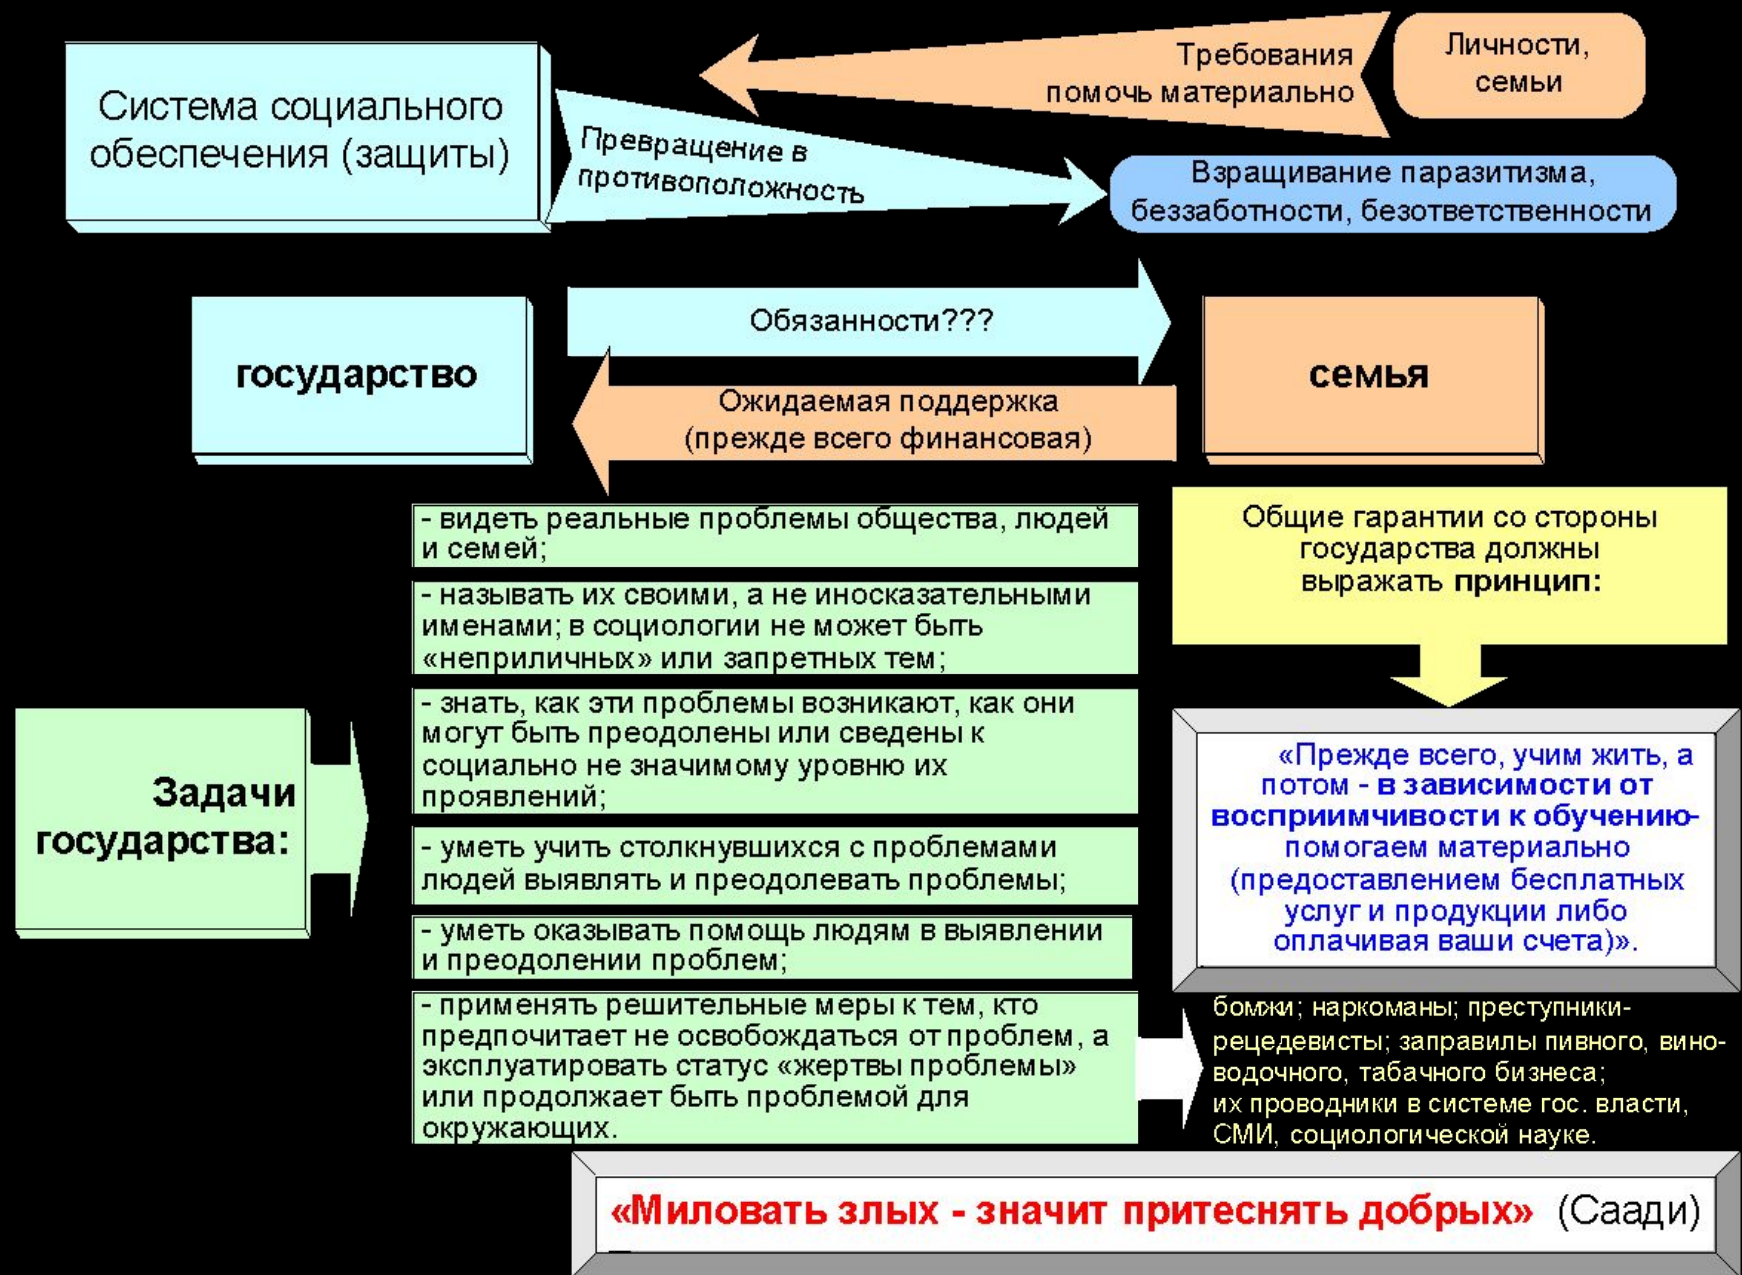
Система социального обеспечения (защиты)

Требования помочь материально

Личности, семьи

Превращение в противоположность

Взращивание паразитизма, беззаботности, безответственности

государство

Обязанности???

Ожидаемая поддержка (прежде всего финансовая)

семья

- видеть реальные проблемы общества, людей и семей;

- называть их своими, а не иносказательными именами; в социологии не может быть «неприличных» или запретных тем;

- знать, как эти проблемы возникают, как они могут быть преодолены или сведены к социально не значимому уровню их проявлений;

- уметь учить столкнувшихся с проблемами людей выявлять и преодолевать проблемы;

- уметь оказывать помощь людям в выявлении и преодолении проблем;

- применять решительные меры к тем, кто предпочитает не освобождаться от проблем, а эксплуатировать статус «жертвы проблемы» или продолжает быть проблемой для окружающих.

Задачи государства:

Общие гарантии со стороны государства должны выражать принцип:

«Прежде всего, учим жить, а потом - в зависимости от восприимчивости к обучению- помогаем материально (предоставлением бесплатных услуг и продукции либо оплачивая ваши счета)».

бомжи; наркоманы; преступники-рецедевисты; заправилы пивного, вино-водочного, табачного бизнеса; их проводники в системе гос. власти, СМИ, социологической науке.

«Миловать злых - значит притеснять добрых» (Саади)